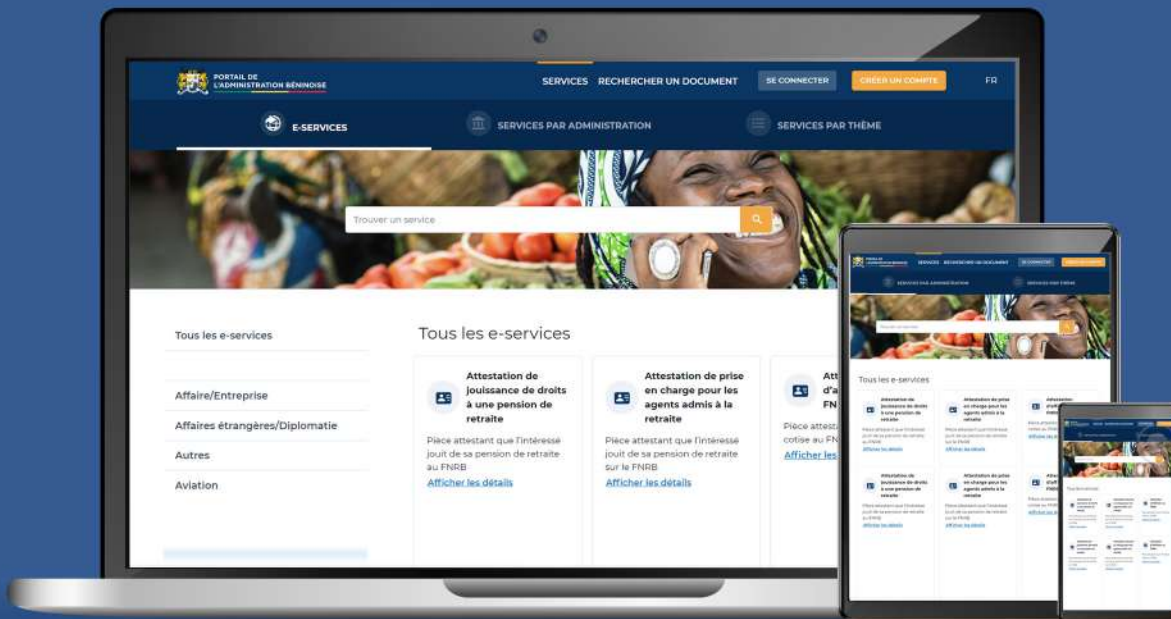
PORTAIL DE L'ADMINISTRATION BÉNINOISE

SERVICES RECHERCHER UN DOCUMENT SE CONNECTER CRÉER UN COMPTE FR

E-SERVICES SERVICES PAR ADMINISTRATION SERVICES PAR THÈME

Trouver un service

Tous les e-services

Affaire/Entreprise

Affaires étrangères/Diplomatie

Autres

Aviation

Tous les e-services

Attestation de jouissance de droits à une pension de retraite

Pièce attestant que l'intéressé jouit de sa pension de retraite au FNRB

Afficher les détails

Attestation de prise en charge pour les agents admis à la retraite

Pièce attestant que l'intéressé jouit de sa pension de retraite sur le FNRB

Afficher les détails

Att d'a FN

Pièce attest cotise au FN

Afficher les

Tous les e-services